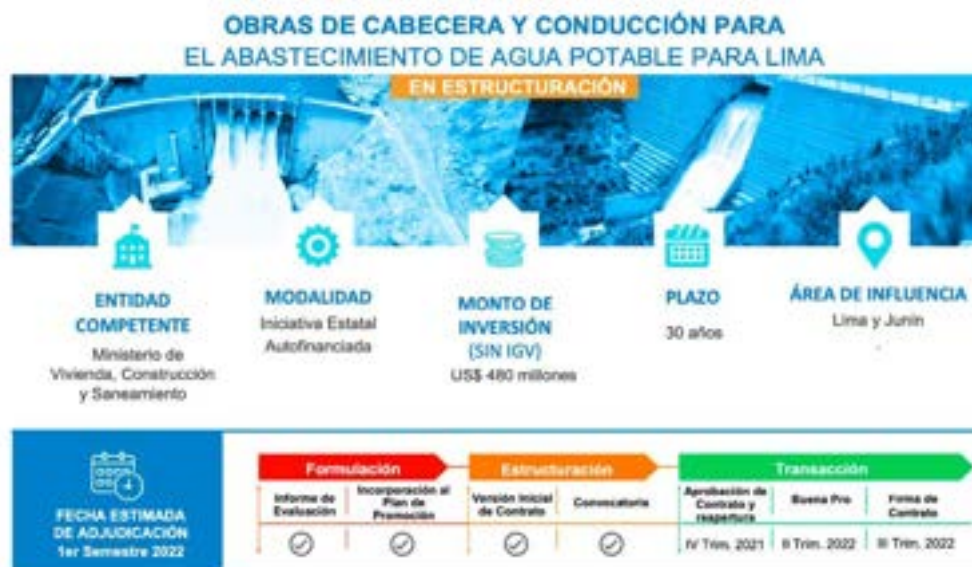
OBRAS DE CABECERA Y CONDUCCIÓN PARA
EL ABASTECIMIENTO DE AGUA POTABLE PARA LIMA

EN ESTRUCTURACIÓN

ENTIDAD COMPETENTE
Ministerio de Vivienda, Construcción y Saneamiento

MODALIDAD
Iniciativa Estatal Autofinanciada

MONTO DE INVERSIÓN (SIN IGV)
US$ 480 millones

PLAZO
30 años

ÁREA DE INFLUENCIA
Lima y Junín

FECHA ESTIMADA DE ADJUDICACIÓN
1er Semestre 2022

| Formulación | | Estructuración | | Transacción | | |
|---|---|---|---|---|---|---|
| Informe de Evaluación | Incorporación al Plan de Promoción | Versión Inicial de Contrato | Convocatoria | Aprobación de Contrato y reapertura | Buena Pro | Firma de Contrato |
| ✓ | ✓ | ✓ | ✓ | IV Trim. 2021 | II Trim. 2022 | III Trim. 2022 |